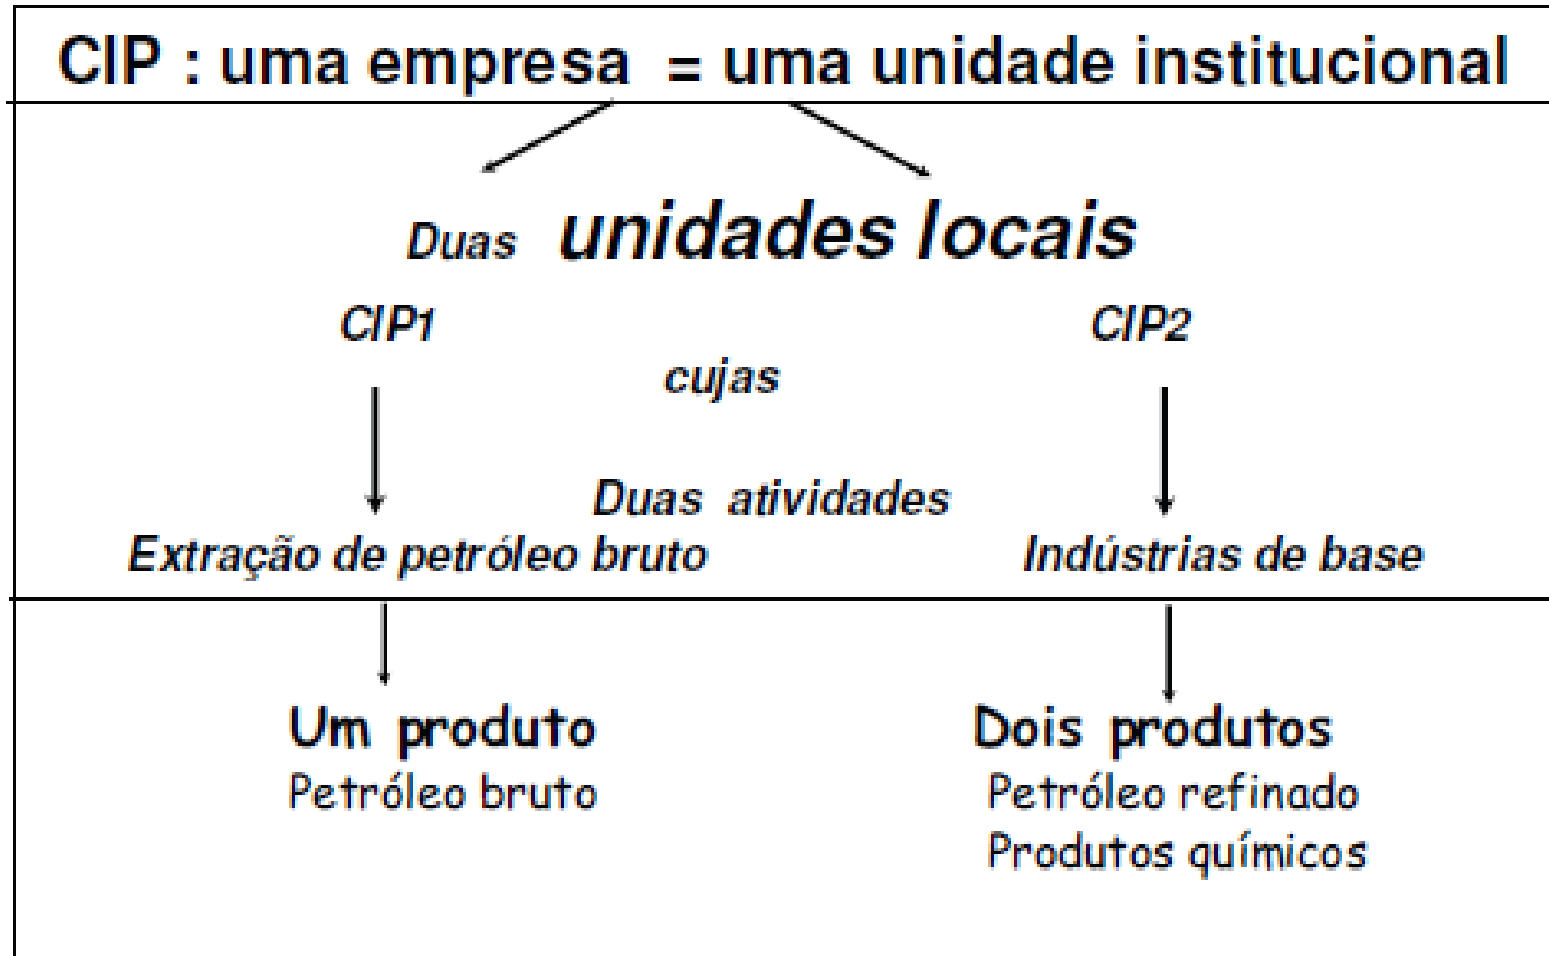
CIP : uma empresa = uma unidade institucional

Duas unidades locais

CIP1

cujas

CIP2

Duas atividades

Extração de petróleo bruto

Indústrias de base

Um produto
Petróleo bruto

Dois produtos
Petróleo refinado
Produtos químicos